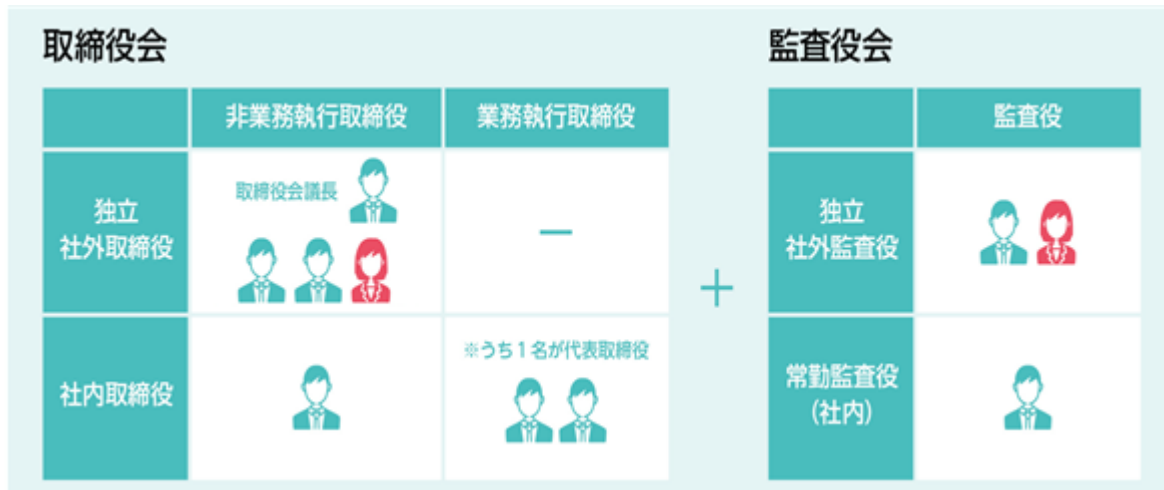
取締役会

| | 非業務執行取締役 | 業務執行取締役 |
|---|---|---|
| 独立社外取締役 | 取締役会議長 | ― |
| 社内取締役 | | ※うち1名が代表取締役 |

＋

監査役会

| | 監査役 |
|---|---|
| 独立社外監査役 | |
| 常勤監査役（社内） | |